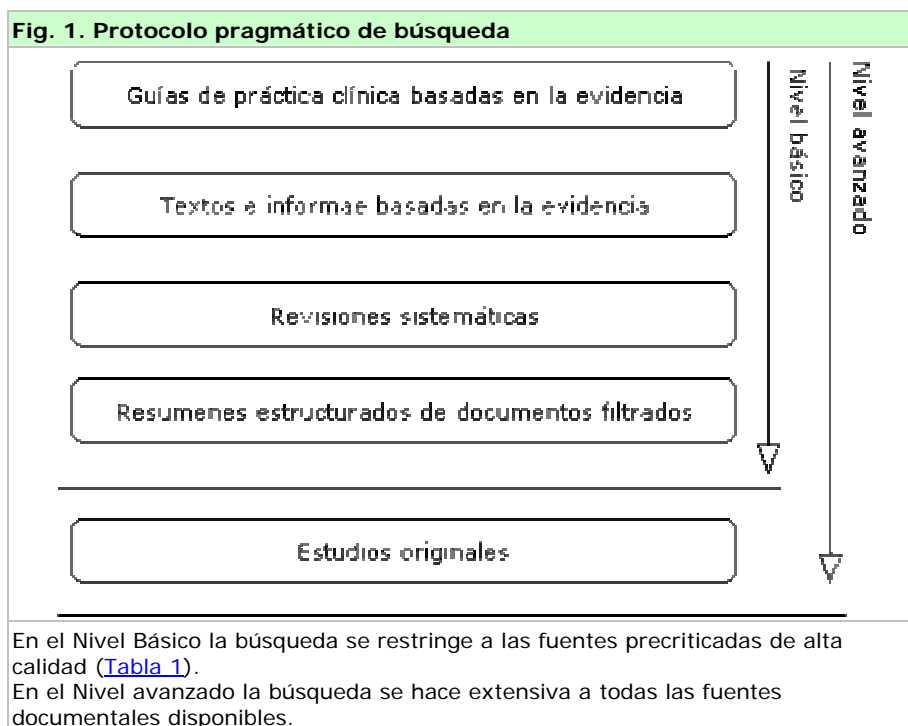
Fig. 1. Protocolo pragmático de búsqueda

Guías de práctica clínica basadas en la evidencia

Textos e informes basadas en la evidencia

Revisiones sistemáticas

Resumenes estructurados de documentos filtrados

Estudios originales

Nivel básico

Nivel avanzado

En el Nivel Básico la búsqueda se restringe a las fuentes precriticadas de alta calidad (Tabla 1).
En el Nivel avanzado la búsqueda se hace extensiva a todas las fuentes documentales disponibles.